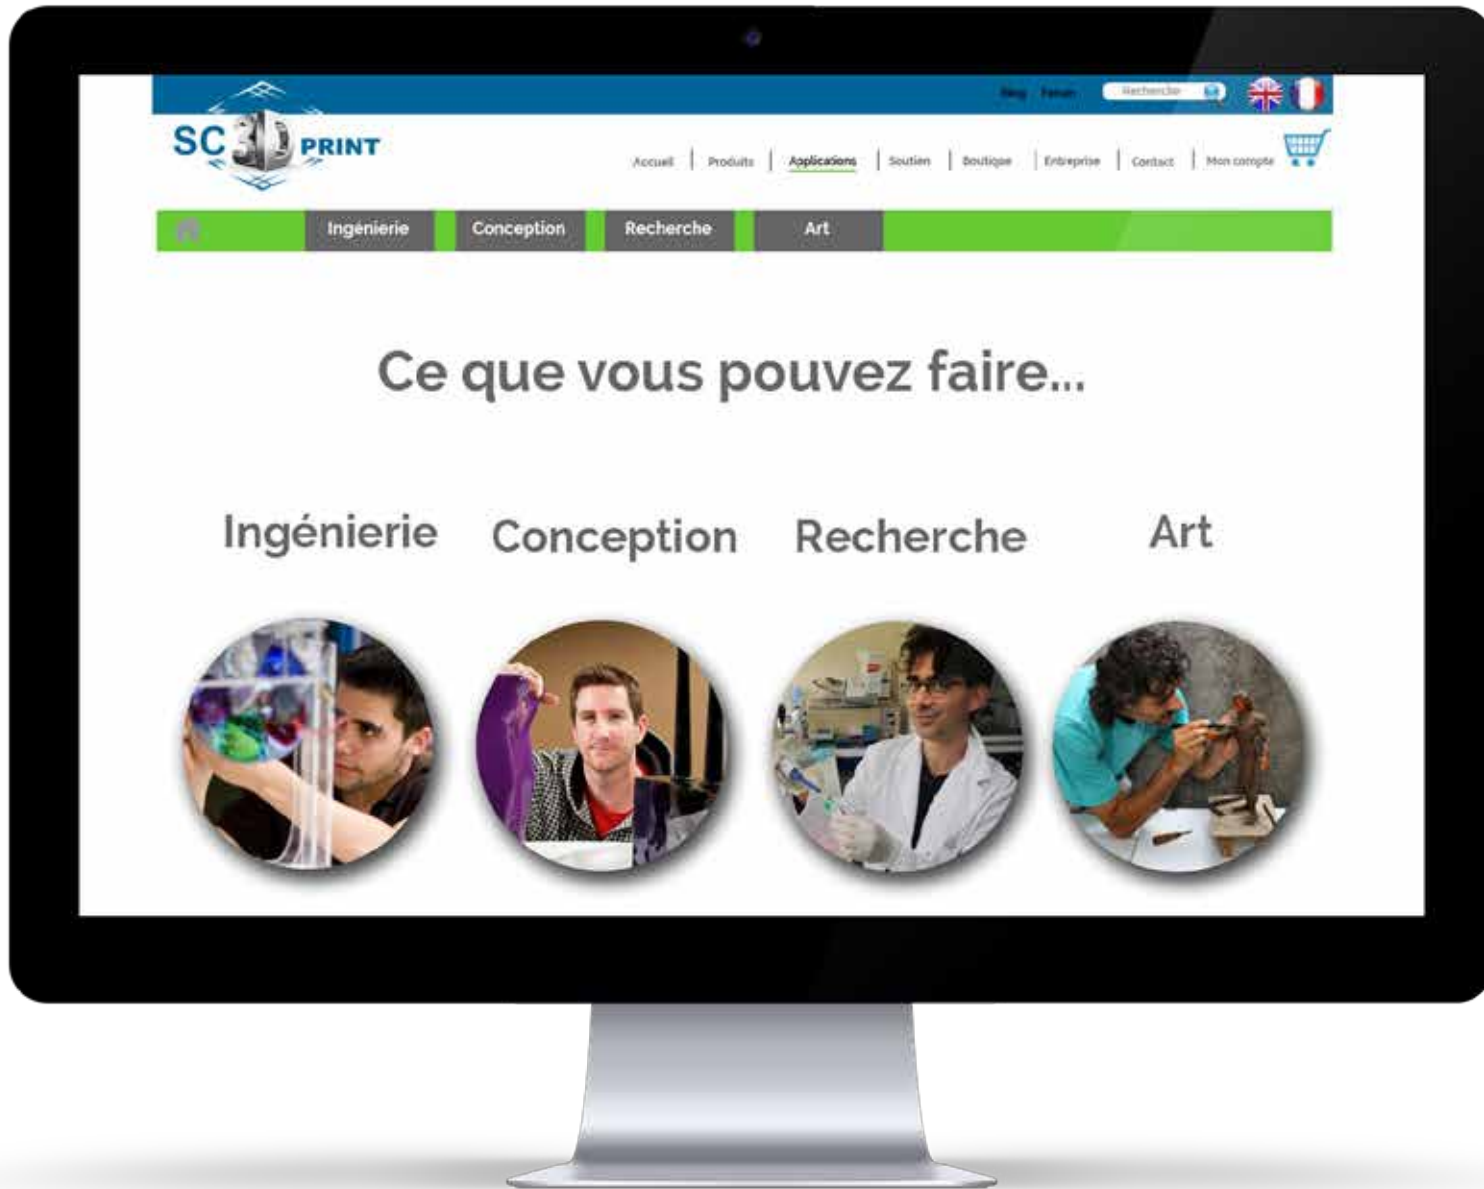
Blog Forum Recherche

SC 3D PRINT

Accueil | Produits | Applications | Soutien | Boutique | Entreprise | Contact | Mon compte

Ingénierie Conception Recherche Art

Ce que vous pouvez faire...

Ingénierie Conception Recherche Art